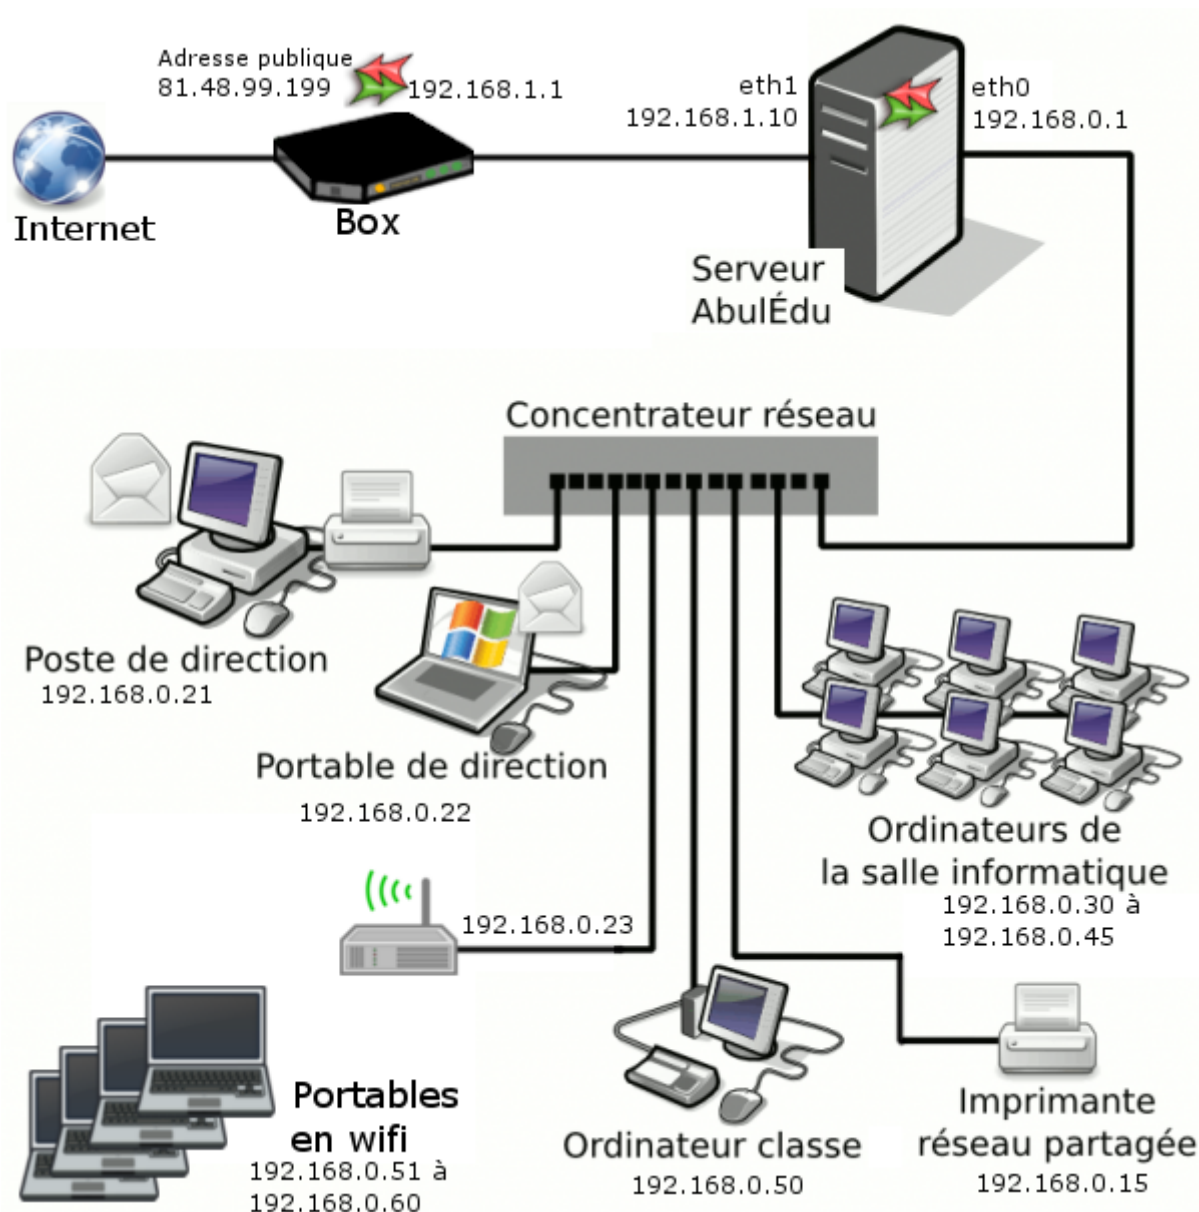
Adresse publique
81.48.99.199

192.168.1.1

eth1
192.168.1.10

eth0
192.168.0.1

Internet

Box

Serveur
AbulÉdu

Concentrateur réseau

Poste de direction
192.168.0.21

Portable de direction
192.168.0.22

Ordinateurs de
la salle informatique
192.168.0.30 à
192.168.0.45

192.168.0.23

Portables
en wifi
192.168.0.51 à
192.168.0.60

Ordinateur classe
192.168.0.50

Imprimante
réseau partagée
192.168.0.15